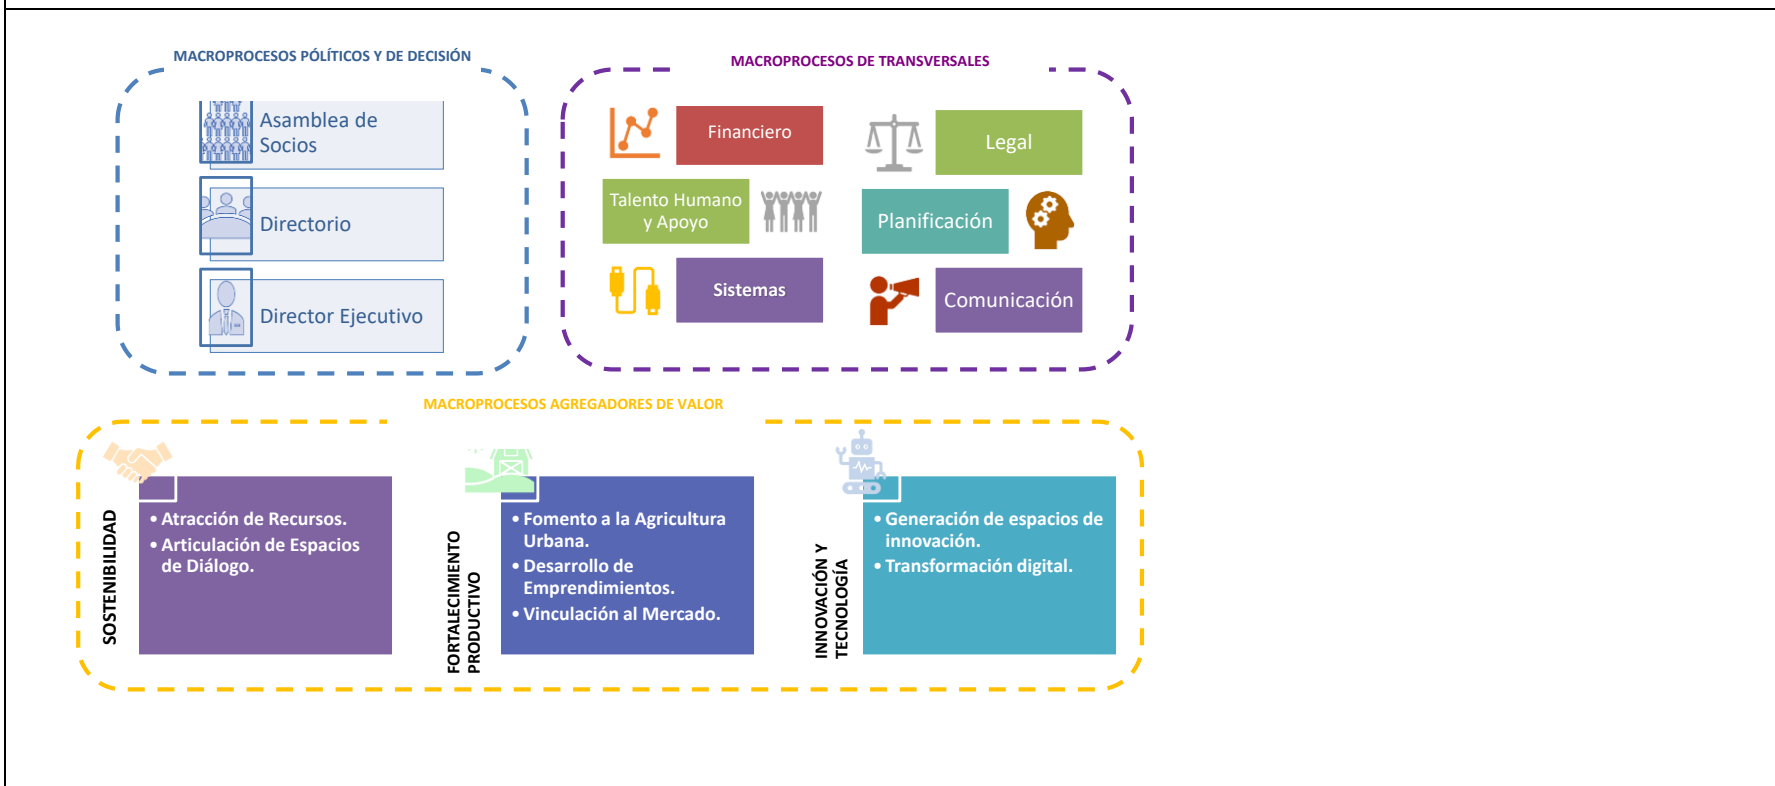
MACROPROCESOS PÓLITICOS Y DE DECISIÓN

Asamblea de Socios

Directorio

Director Ejecutivo

MACROPROCESOS DE TRANSVERSALES

Financiero

Legal

Talento Humano y Apoyo

Planificación

Sistemas

Comunicación

MACROPROCESOS AGREGADORES DE VALOR

SOSTENIBILIDAD

• Atracción de Recursos.
• Articulación de Espacios de Diálogo.

FORTALECIMIENTO PRODUCTIVO

• Fomento a la Agricultura Urbana.
• Desarrollo de Emprendimientos.
• Vinculación al Mercado.

INNOVACIÓN Y TECNOLOGÍA

• Generación de espacios de innovación.
• Transformación digital.